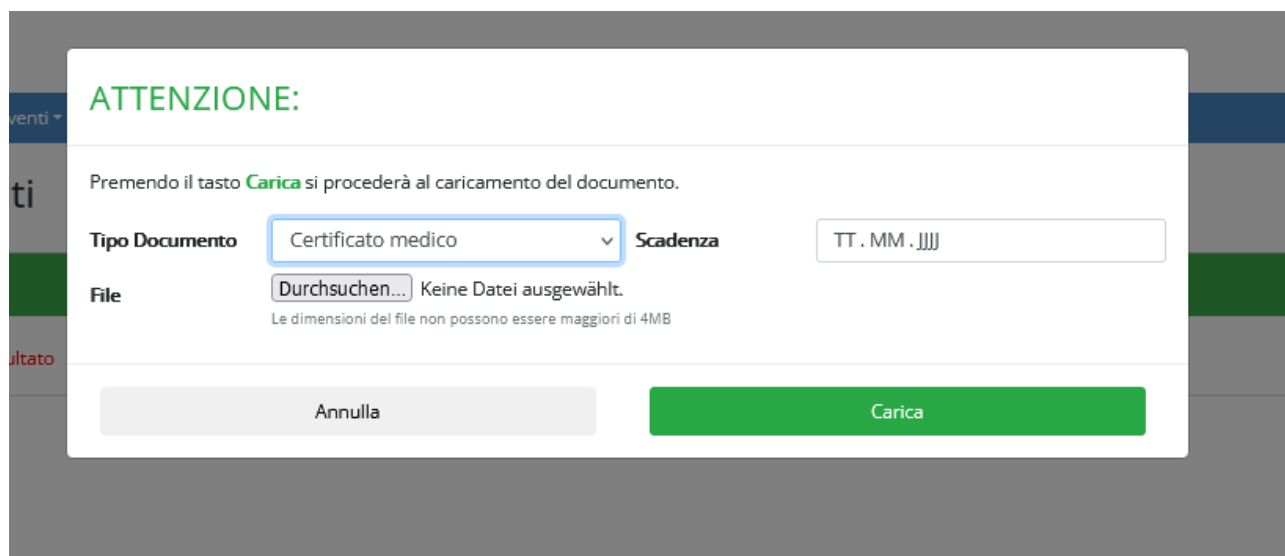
venti ▾

ti

ultato

ATTENZIONE:

Premendo il tasto **Carica** si procederà al caricamento del documento.

Tipo Documento Certificato medico Scadenza TT . MM . JJJJ

File Durchsuchen... Keine Datei ausgewählt.

Le dimensioni del file non possono essere maggiori di 4MB

Annulla

Carica